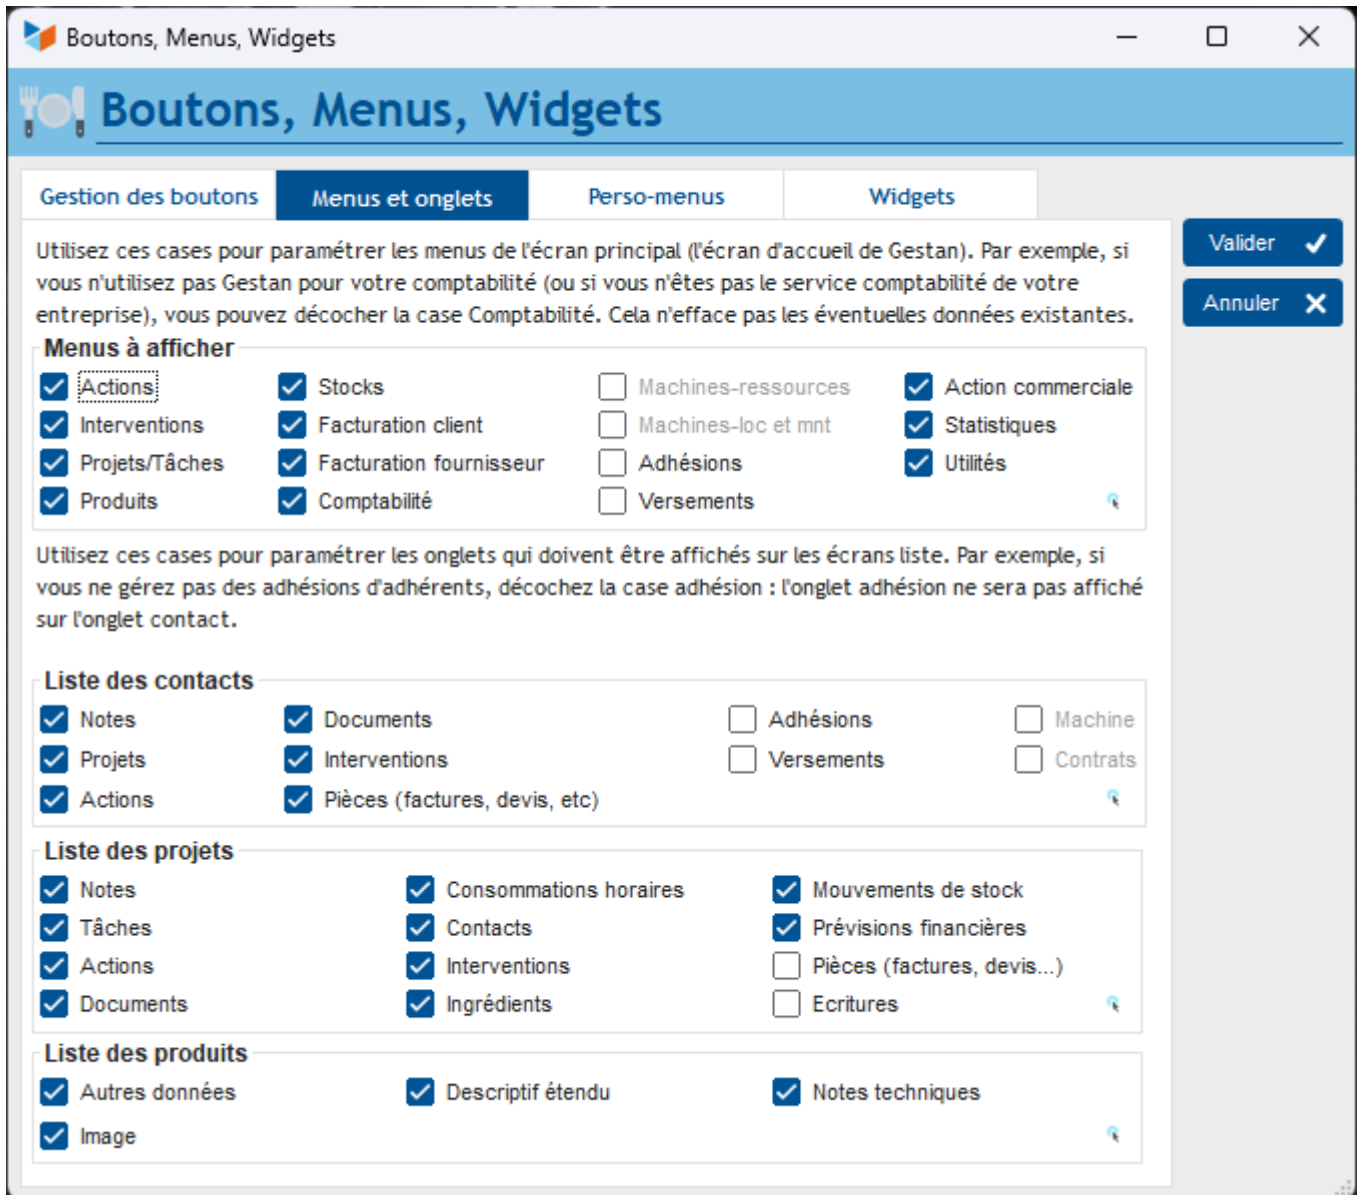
Boutons, Menus, Widgets

Boutons, Menus, Widgets

Gestion des boutons | Menus et onglets | Perso-menus | Widgets

Valider
Annuler

Utilisez ces cases pour paramétrer les menus de l'écran principal (l'écran d'accueil de Gestan). Par exemple, si vous n'utilisez pas Gestan pour votre comptabilité (ou si vous n'êtes pas le service comptabilité de votre entreprise), vous pouvez décocher la case Comptabilité. Cela n'efface pas les éventuelles données existantes.

Menus à afficher
Actions
Stocks
Machines-ressources
Action commerciale
Interventions
Facturation client
Machines-loc et mnt
Statistiques
Projets/Tâches
Facturation fournisseur
Adhésions
Utilités
Produits
Comptabilité
Versements

Utilisez ces cases pour paramétrer les onglets qui doivent être affichés sur les écrans liste. Par exemple, si vous ne gérez pas des adhésions d'adhérents, décochez la case adhésion : l'onglet adhésion ne sera pas affiché sur l'onglet contact.

Liste des contacts
Notes
Documents
Adhésions
Machine
Projets
Interventions
Versements
Contrats
Actions
Pièces (factures, devis, etc)

Liste des projets
Notes
Consommations horaires
Mouvements de stock
Tâches
Contacts
Prévisions financières
Actions
Interventions
Pièces (factures, devis...)
Documents
Ingrédients
Ecritures

Liste des produits
Autres données
Descriptif étendu
Notes techniques
Image